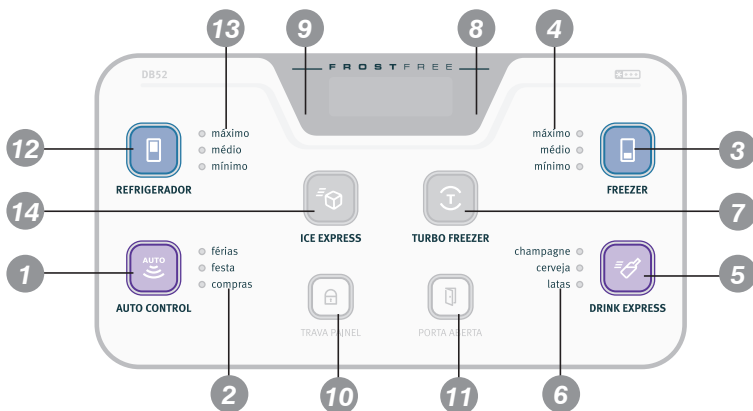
13
9
8
4

DB52

FROSTFREE

12
máximo
médio
mínimo
REFRIGERADOR

máximo
médio
mínimo
FREEZER
3

14
ICE EXPRESS

TURBO FREEZER
7

1
AUTO
AUTO CONTROL
férias
festa
compras

champagne
cerveja
latas
DRINK EXPRESS
5

TRAVA PAINEL
PORTA ABERTA

2
10
11
6